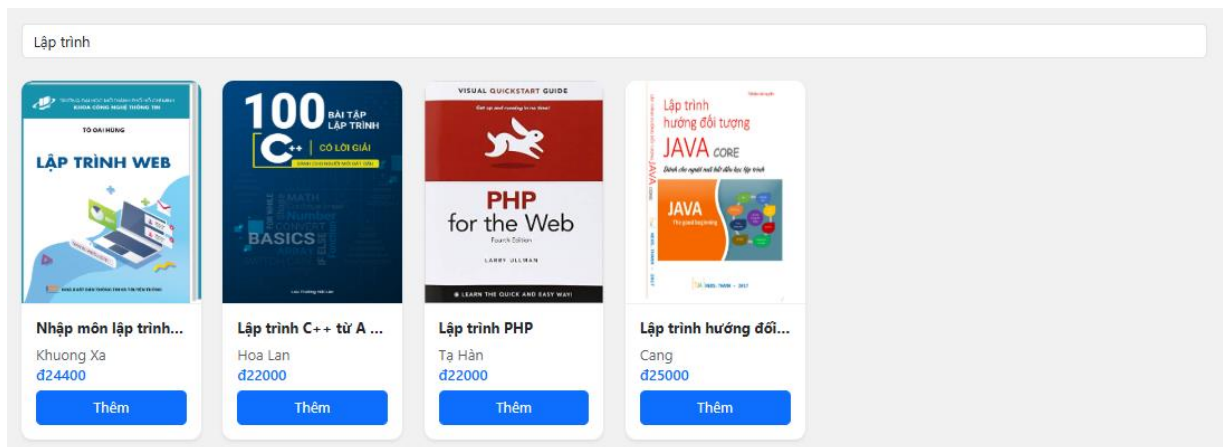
Lập trình

KHOA CÔNG NGHỆ THÔNG TIN
TÔ OAI HÙNG
LẬP TRÌNH WEB

100 BÀI TẬP LẬP TRÌNH
C++
CÓ LỜI GIẢI
BASICS

VISUAL QUICKSTART GUIDE
PHP for the Web
Fourth Edition
LARRY ULLMAN
LEARN THE QUICK AND EASY WAY!

Lập trình hướng đối tượng
JAVA CORE
JAVA

Nhập môn lập trình...
Khuong Xa
đ24400
Thêm

Lập trình C++ từ A ...
Hoa Lan
đ22000
Thêm

Lập trình PHP
Tạ Hàn
đ22000
Thêm

Lập trình hướng đối...
Cang
đ25000
Thêm